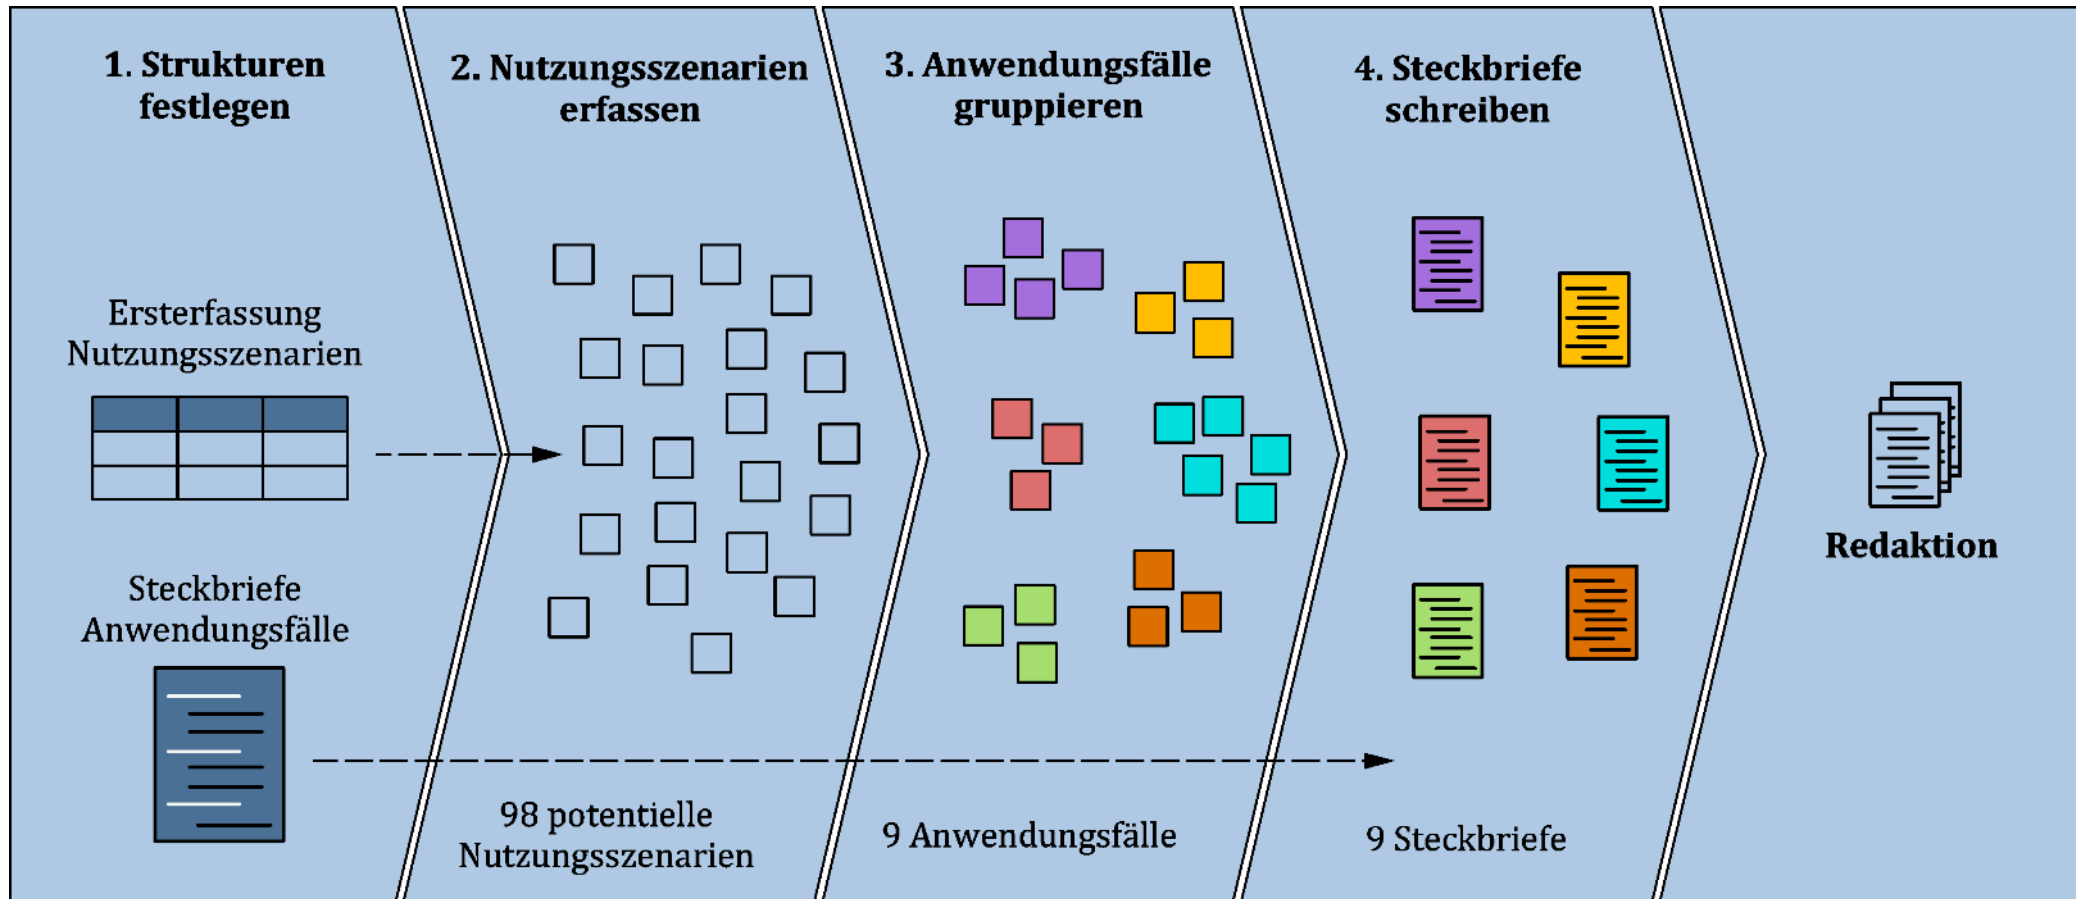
1. Strukturen festlegen

Ersterfassung Nutzungsszenarien

Steckbriefe Anwendungsfälle

2. Nutzungsszenarien erfassen

98 potentielle Nutzungsszenarien

3. Anwendungsfälle gruppieren

9 Anwendungsfälle

4. Steckbriefe schreiben

9 Steckbriefe

Redaktion